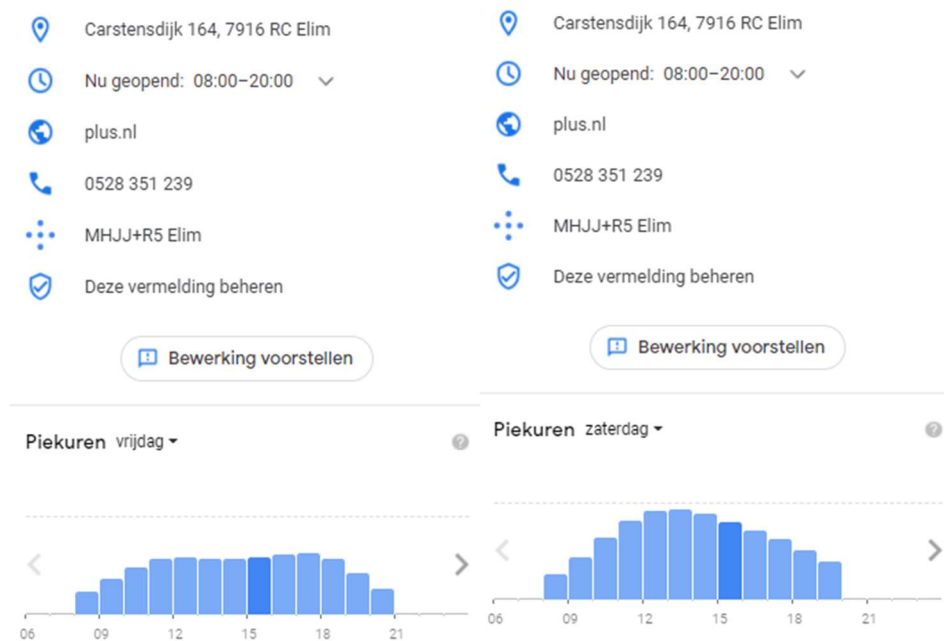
Carstensdijk 164, 7916 RC Elim

Nu geopend: 08:00–20:00

plus.nl

0528 351 239

MHJJ+R5 Elim

Deze vermelding beheren

Bewerking voorstellen

Piekuren vrijdag

06 09 12 15 18 21

Carstensdijk 164, 7916 RC Elim

Nu geopend: 08:00–20:00

plus.nl

0528 351 239

MHJJ+R5 Elim

Deze vermelding beheren

Bewerking voorstellen

Piekuren zaterdag

06 09 12 15 18 21